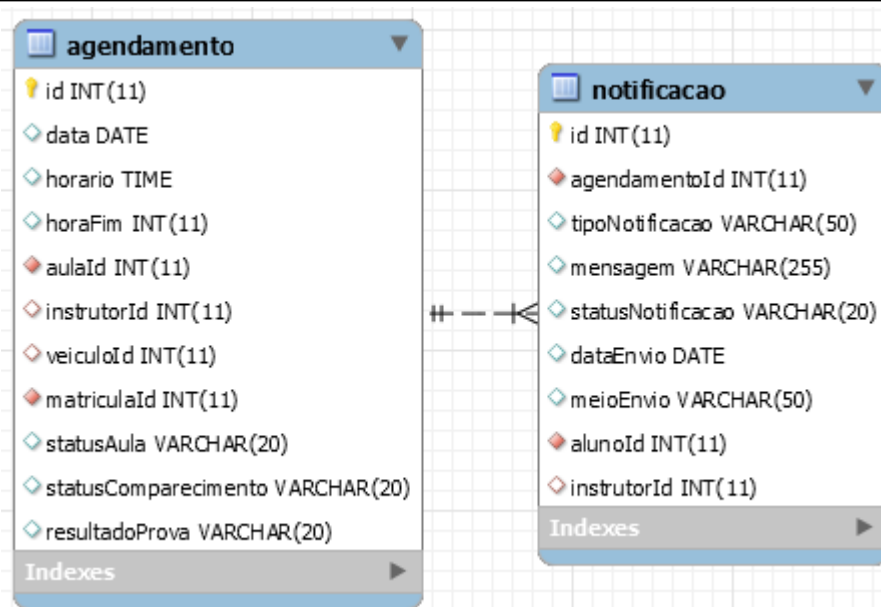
agendamento

id INT(11)
data DATE
horario TIME
horaFim INT(11)
aulaId INT(11)
instrutorId INT(11)
veiculoId INT(11)
matriculaId INT(11)
statusAula VARCHAR(20)
statusComparecimento VARCHAR(20)
resultadoProva VARCHAR(20)
Indexes

notificacao

id INT(11)
agendamentoId INT(11)
tipoNotificacao VARCHAR(50)
mensagem VARCHAR(255)
statusNotificacao VARCHAR(20)
dataEnvio DATE
meioEnvio VARCHAR(50)
alunoId INT(11)
instrutorId INT(11)
Indexes